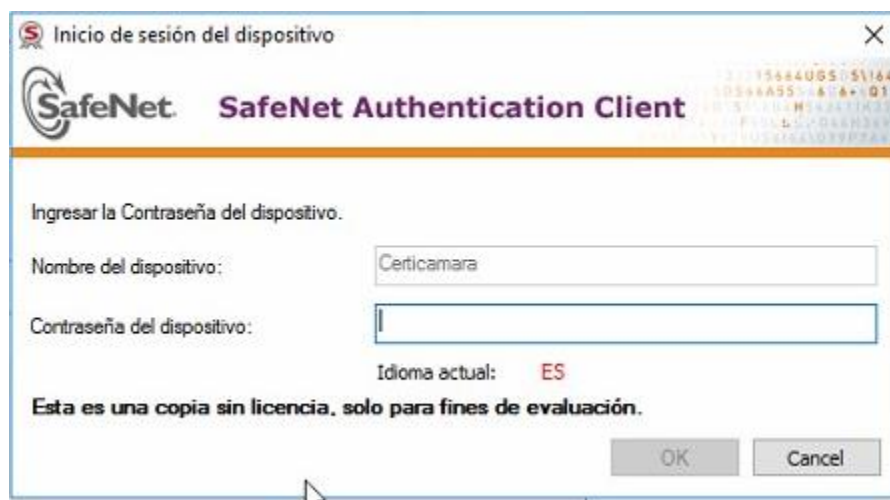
Inicio de sesión del dispositivo

×

SafeNet SafeNet Authentication Client

Ingresar la Contraseña del dispositivo.

Nombre del dispositivo: Certicamara

Contraseña del dispositivo:

Idioma actual: ES

Esta es una copia sin licencia, solo para fines de evaluación.

OK Cancel